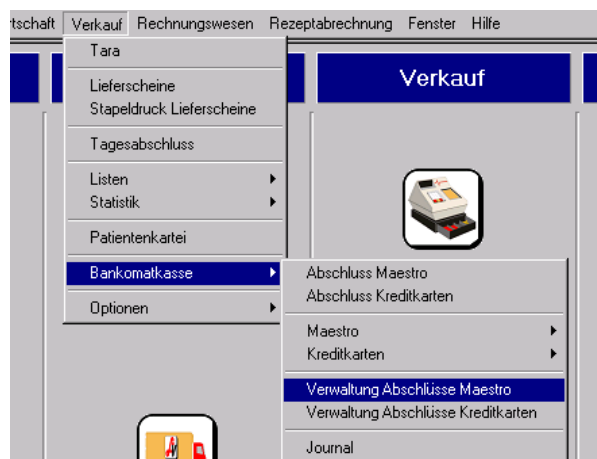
rtschaft Verkauf Rechnungswesen Rezeptabrechnung Fenster Hilfe

Tara

Lieferscheine
Stapeldruck Lieferscheine

Tagesabschluss

Listen
Statistik

Patientenkartei

Bankomatkasse

Optionen

Verkauf

Abschluss Maestro
Abschluss Kreditkarten

Maestro
Kreditkarten

Verwaltung Abschlüsse Maestro
Verwaltung Abschlüsse Kreditkarten

Journal